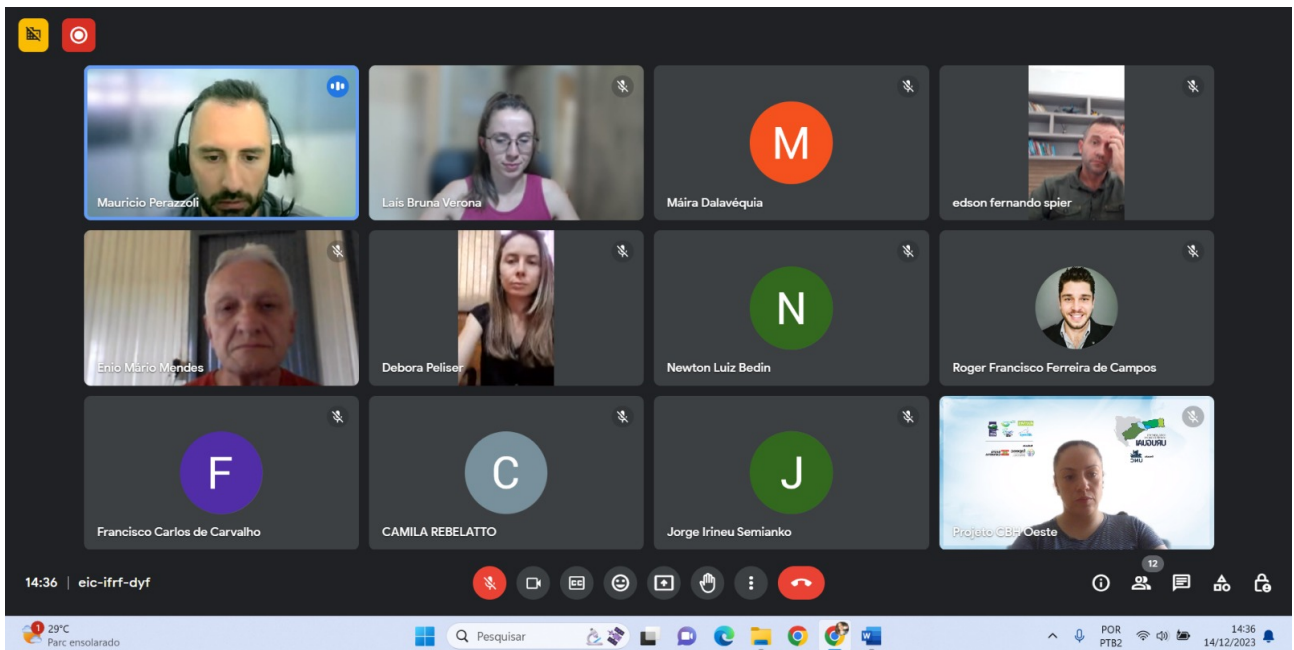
Mauricio Perazzoli
Lais Bruna Verona
M
Máira Dalavéquia
edson fernando spier
Enio Mário Mendes
Debora Peliser
N
Newton Luiz Bedin
Roger Francisco Ferreira de Campos
F
Francisco Carlos de Carvalho
C
CAMILA REBELATTO
J
Jorge Irineu Semianko
URUGUAI
Projeto CBH Oeste
14:36 | eic-ifrf-dyf
12
1
29°C
Parc ensolarado
Pesquisar
POR
PTB2
14:36
14/12/2023